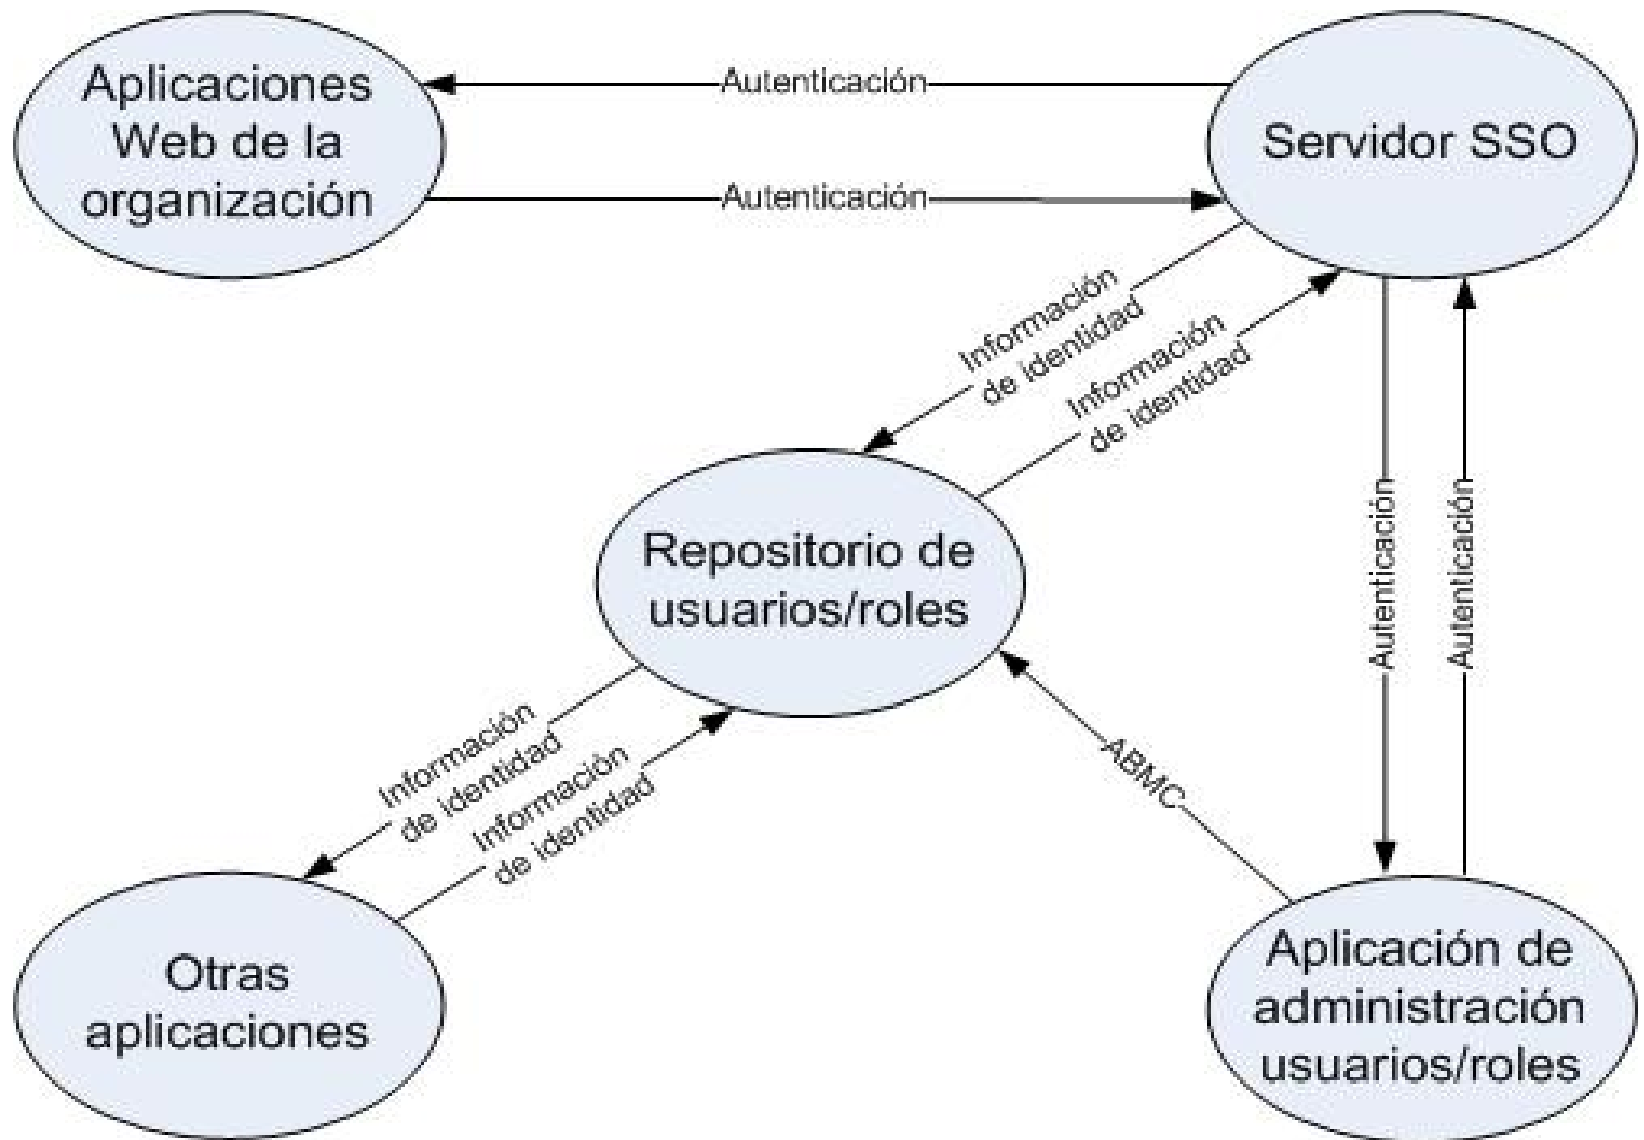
Aplicaciones Web de la organización

Autenticación

Autenticación

Servidor SSO

Información de identidad

Información de identidad

Repositorio de usuarios/roles

Autenticación

Autenticación

Información de identidad

Información de identidad

ABMC

Otras aplicaciones

Aplicación de administración usuarios/roles